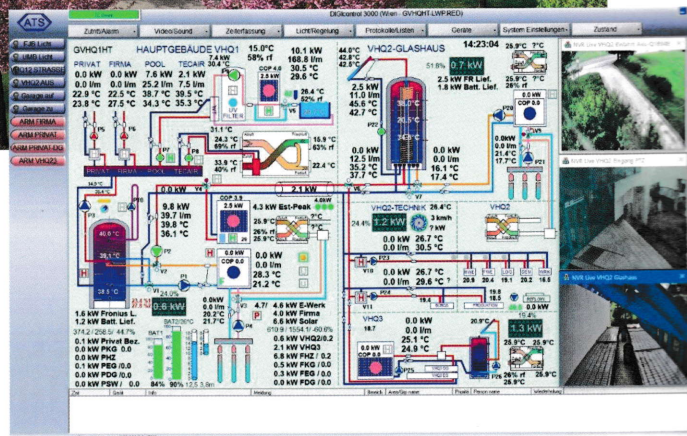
ATS

DIGIcontrol 3000 (Wien - GVHQHT-LWP/RED)

Zutritt/Alarm | Video/Sound | Zeiterfassung | Licht/Regelung | Protokolle/Listen | Geräte | System Einstellungen | Zustand

EJB Licht
UMD Licht
112 STRASSE
VHQ2 AUS
Garage auf
Garage zu
ARM FIRMA
ARM PRIVAT
ARM PRIVAT-DG
ARM VHQ2

GVHQ1HT HAUPTGEBÄUDE VHQ1 15.0°C 58% rf 10.1 kW 168.8 l/m 30.5 °C 29.6 °C

PRIVAT FIRMA POOL TECAIR
0.0 kW 0.0 kW 7.6 kW 2.1 kW
0.0 l/m 0.0 l/m 25.2 l/m 7.5 l/m
22.9 °C 22.5 °C 38.7 °C 30.5 °C
23.8 °C 27.5 °C 34.3 °C 35.3 °C

7.4 kW 30.4 °C
COP 4.0 2.5 kW
26.4 °C 52% rf
UV FILTER
31.1 °C
24.3 °C 69% rf
33.9 °C 40% rf
15.9 °C 63% rf
22.4 °C

PRIVAT FIRMA POOL TECAIR
0.0 kW
2.1 kW

9.8 kW 39.7 l/m 39.8 °C 36.1 °C
COP 3.9 2.5 kW 26% rf
4.3 kW Est-Peak
25.9°C
25.1°C
0.0 kW
0.0 kW 0.0 l/m 28.3 °C 21.2 °C

40.0 °C
38.1 °C
0.6 kW

1.6 kW Fronius L.
1.2 kW Batt. Lief.
374.2 / 258.5 / 44.7%
0.1 kW Privat Bez.
0.0 kW PKG 0.0
0.0 kW PHZ
0.1 kW PEG /0.0
0.0 kW PDG /0.0
0.0 kW PSW / 0.0

BAT1 BAT2/3/DC
84% 90%

0.0kW 0.0kW 20.0°C 21.7°C
4.7 4.6 kW E-Werk
4.0 kW Firma
6.6 kW Solar
619.9 / 1554.1 / 40.6%
0.6 kW VHQ2/0.2
2.1 kW VHQ3
6.8 kW FHZ / 0.2
0.5 kW FKG / 0.0
0.0 kW FEG / 0.0
0.0 kW FDG / 0.0

44.0°C 42.8°C 42.6°C
VHQ2-GLASHAUS 14:23:04
51.8% 0.7 kW
2.5 kW 11.0 l/m 45.6 °C 42.7 °C
2.5 kW FR Lief.
1.8 kW Batt. Lief.
38.0°C 36.0°C 34.9°C
0.0 kW 12.5 l/m 35.2 °C 37.7 °C
0.0 kW 0.0 l/m 16.1 °C 17.4 °C
0.0kW 0.0 l/m 21.4°C 17.7°C
25.9°C 7°C
25.9°C 7°C
COP 0.0

VHQ2-TECHNIK 28.4°C
24.4% 1.2 kW
3 km/h 7 kW
VHQ2
0.0 kW 26.7 °C
0.0 l/m 26.0 °C
0.0 kW 26.7 °C
0.0 l/m 29.6 °C

VHQ3 18.7
0.0 kW 0.0 l/m 25.1 °C 24.9 °C
20.9°C
1.3 kW
25.9°C 7°C
25.9°C 7°C
25.9°C 25.9°C

NVR Live VHQ2 Einfahrt
NVR Live VHQ2 Eingang
NVR Live VHQ2 Glashaus